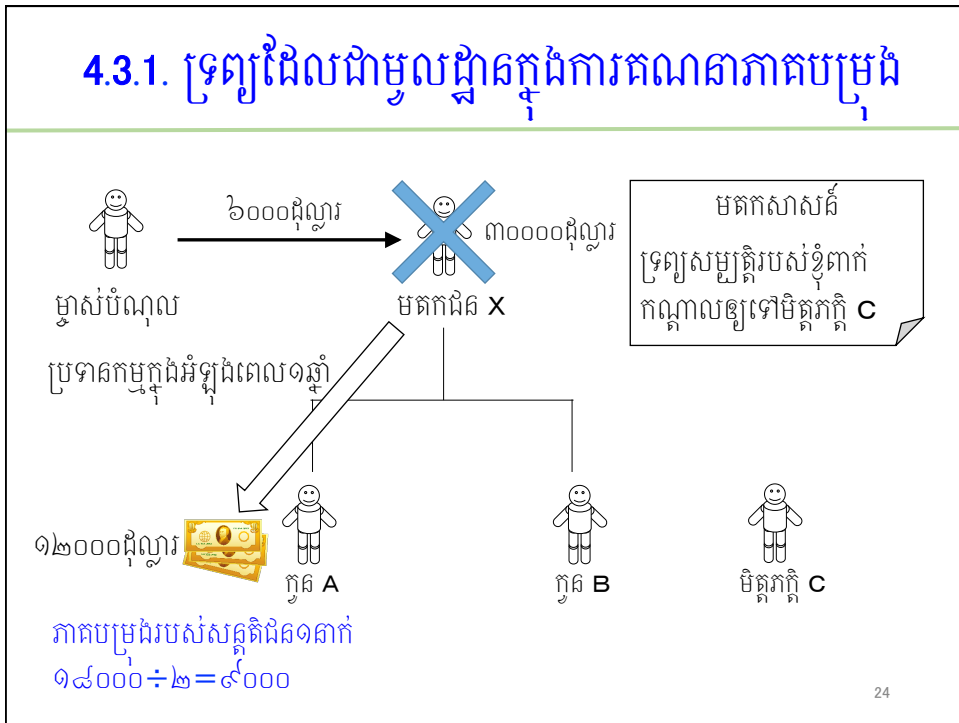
4.3.1. ទ្រព្យដែលជាមូលដ្ឋានក្នុងការគណនាភាគបម្រុង

៦០០០ដុល្លារ

៣០០០០ដុល្លារ

មតកសាសន៍
ទ្រព្យសម្បត្តិរបស់ខ្ញុំពាក់កណ្តាលឲ្យទៅមិត្តភក្តិ C

ម្ចាស់បំណុល

មតកជន X

ប្រទានកម្មក្នុងអំឡុងពេល១ឆ្នាំ

១២០០០ដុល្លារ

កូន A

កូន B

មិត្តភក្តិ C

ភាគបម្រុងរបស់សន្តតិជន១នាក់
១៨០០០÷២=៩០០០

24